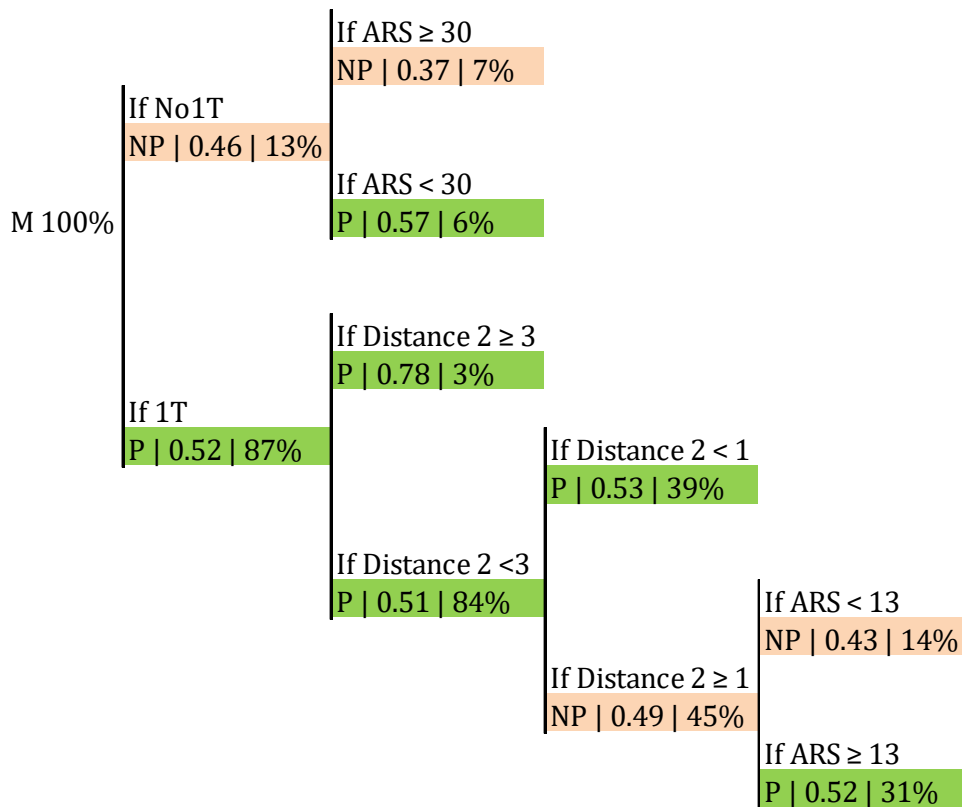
M 100%

If No1T
NP | 0.46 | 13%

If ARS ≥ 30
NP | 0.37 | 7%

If ARS < 30
P | 0.57 | 6%

If 1T
P | 0.52 | 87%

If Distance 2 ≥ 3
P | 0.78 | 3%

If Distance 2 <3
P | 0.51 | 84%

If Distance 2 < 1
P | 0.53 | 39%

If Distance 2 ≥ 1
NP | 0.49 | 45%

If ARS < 13
NP | 0.43 | 14%

If ARS ≥ 13
P | 0.52 | 31%